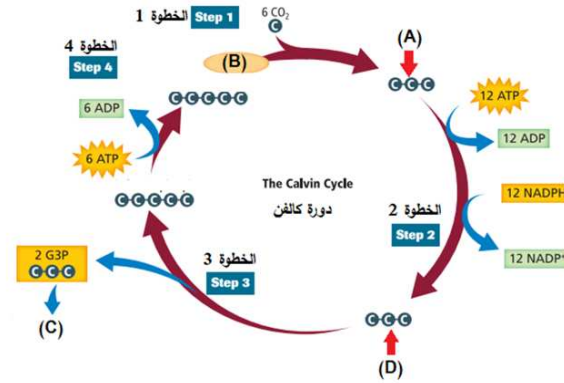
الخطوة 1 Step 1

6 $CO_2$

C

(A)

CCC

(B)

الخطوة 4
Step 4

CCCCC

6 ADP

6 ATP

12 ATP

12 ADP

12 NADPH

The Calvin Cycle

دورة كالفن

CCCCC

الخطوة 2
Step 2

12 NADP

2 G3P
CCC

الخطوة 3
Step 3

(C)

CCC

(D)